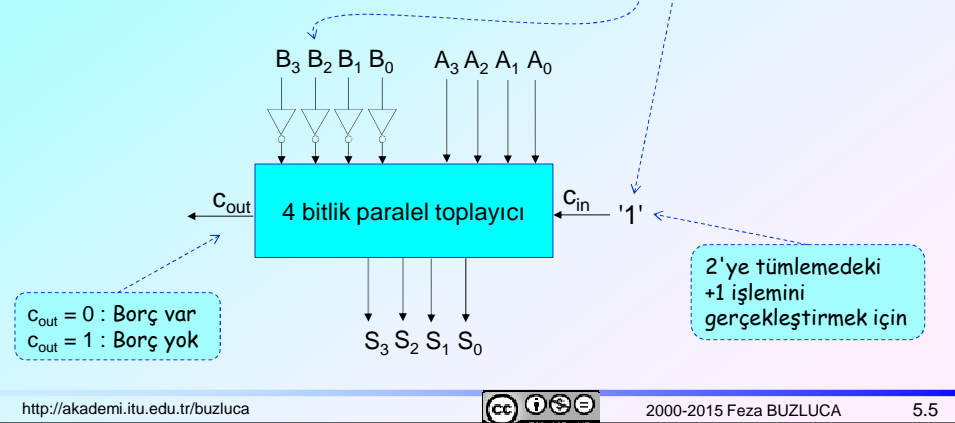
$B_3$ $B_2$ $B_1$ $B_0$ $A_3$ $A_2$ $A_1$ $A_0$

$c_{out}$

4 bitlik paralel toplayıcı

$c_{in}$

'1'

2'ye tümlemedeki +1 işlemini gerçekleştirmek için

$c_{out} = 0$ : Borç var
$c_{out} = 1$ : Borç yok

$S_3$ $S_2$ $S_1$ $S_0$

http://akademi.itu.edu.tr/buzluca

2000-2015 Feza BUZLUCA

5.5